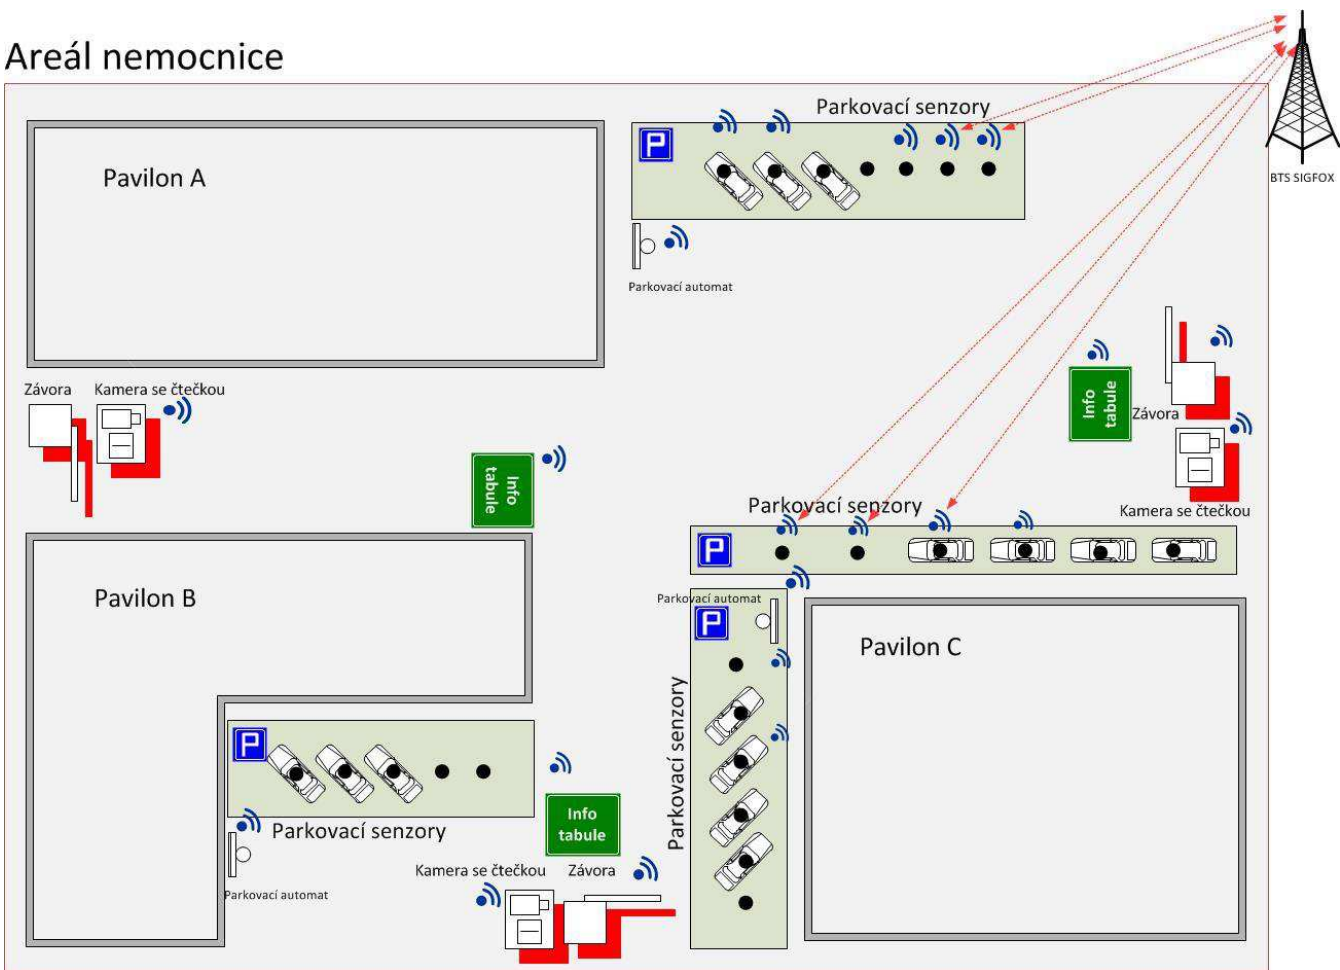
Areál nemocnice

BTS SIGFOX

Parkovací senzory

P

Pavilon A

Parkovací automat

Závora

Kamera se čtečkou

Info tabule

Info tabule

Závora

Kamera se čtečkou

Parkovací senzory

P

Pavilon B

Parkovací automat

P

Pavilon C

Parkovací senzory

P

Parkovací senzory

Parkovací automat

Info tabule

Kamera se čtečkou

Závora